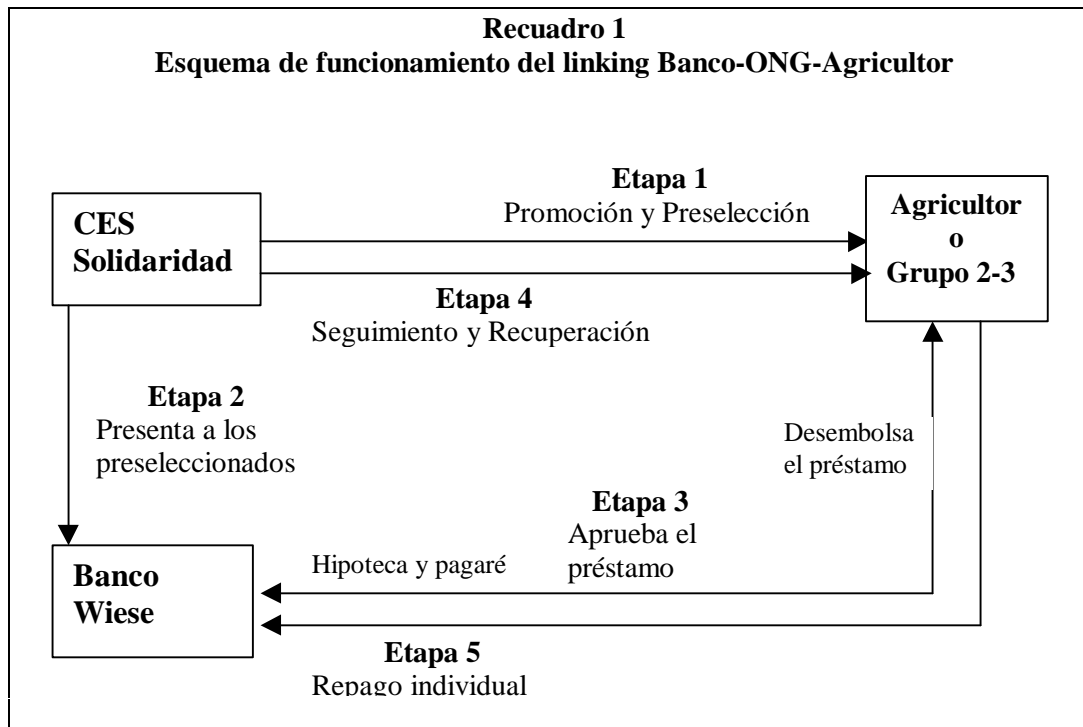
Recuadro 1
Esquema de funcionamiento del linking Banco-ONG-Agricultor

CES Solidaridad

Etapa 1
Promoción y Preselección

Agricultor o Grupo 2-3

Etapa 4
Seguimiento y Recuperación

Etapa 2
Presenta a los preseleccionados

Desembolsa el préstamo

Etapa 3
Aprueba el préstamo

Hipoteca y pagaré

Banco Wiese

Etapa 5
Repago individual